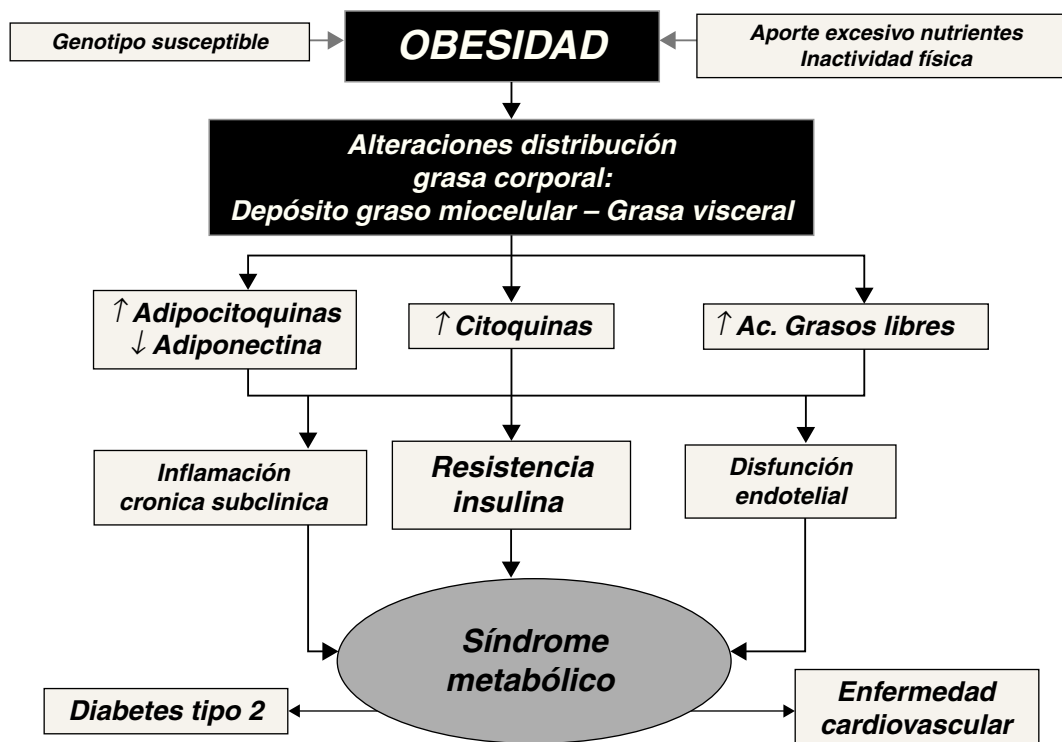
Genotipo susceptible

OBESIDAD

Aporte excesivo nutrientes
Inactividad física

Alteraciones distribución grasa corporal:
Depósito graso miocelular – Grasa visceral

↑ Adipocitoquinas
↓ Adiponectina

↑ Citoquinas

↑ Ac. Grasos libres

Inflamación cronica subclinica

Resistencia insulina

Disfunción endotelial

Síndrome metabólico

Diabetes tipo 2

Enfermedad cardiovascular